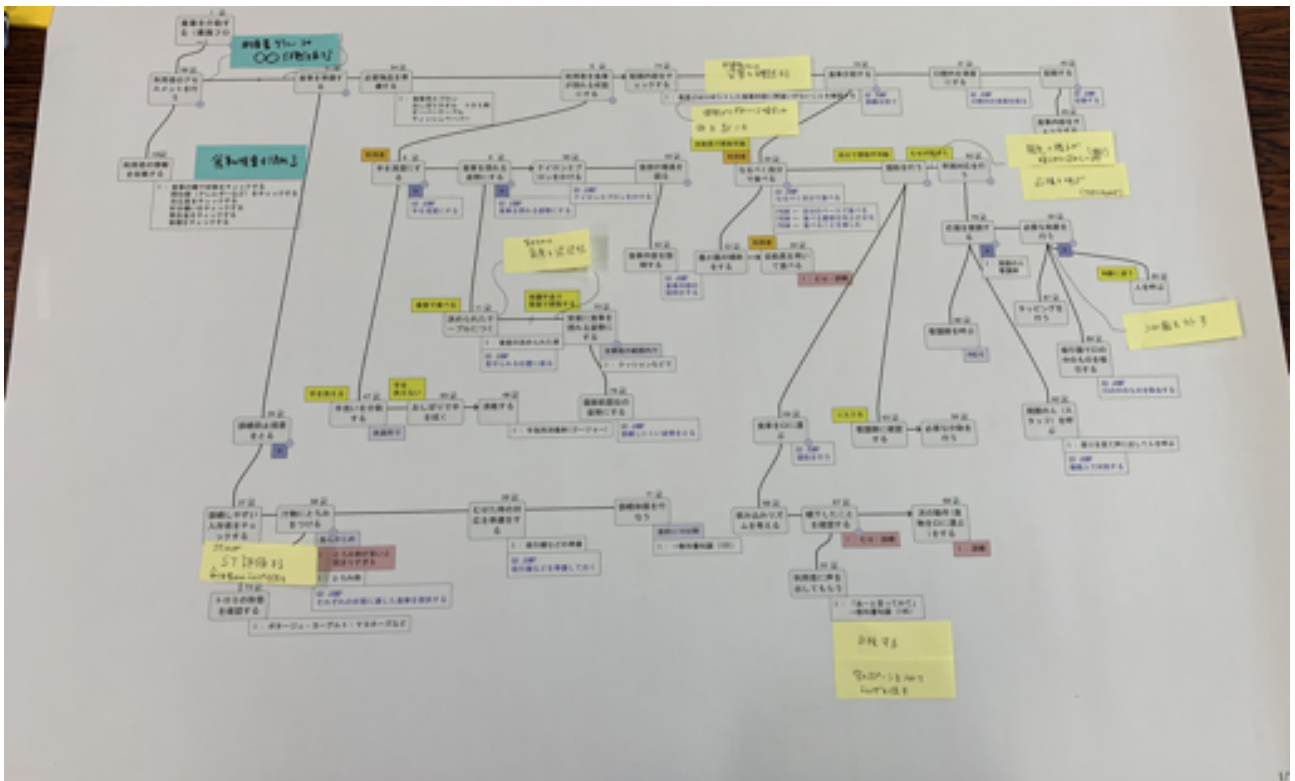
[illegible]

食事を介助する（模擬プロ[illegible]）

利用者のアセスメントを行う

利用者の情報を収集する

食事を準備する

必要物品を準備する

利用者を食事が摂れる状態にする

服薬内容をチェックする

食事を介助する

口腔内の清潔にする

記録する

手を洗浄にする

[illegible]

食事の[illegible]

食事を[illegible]

食べ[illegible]

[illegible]

姿勢を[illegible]

テーブルに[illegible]

手洗いを介助する

おしぼりで手を拭く

消毒する

誤嚥性肺炎の観察をする

誤嚥しやすい食事をチェックする

汁物にとろみをつける

むせた時の対応を準備する

誤嚥時の対応を行う

とろみ剤

トロミの程度を確認する

食事を口に運ぶ

飲み込みのリズムを考える

確認したことを確認する

次の動作（食物を口に運ぶ）をする

利用者に声をかけてもらう

姿勢を保つ

口腔内の確認

必要な物品を揃える

介助者の位置

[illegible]

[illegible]

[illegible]

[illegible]

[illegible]

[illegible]

誘導時の声かけ ○○分間かける

実施時の注意事項

記録

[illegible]

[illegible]

記録する

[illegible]

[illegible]

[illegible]

ST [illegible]

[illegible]

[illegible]

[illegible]

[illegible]